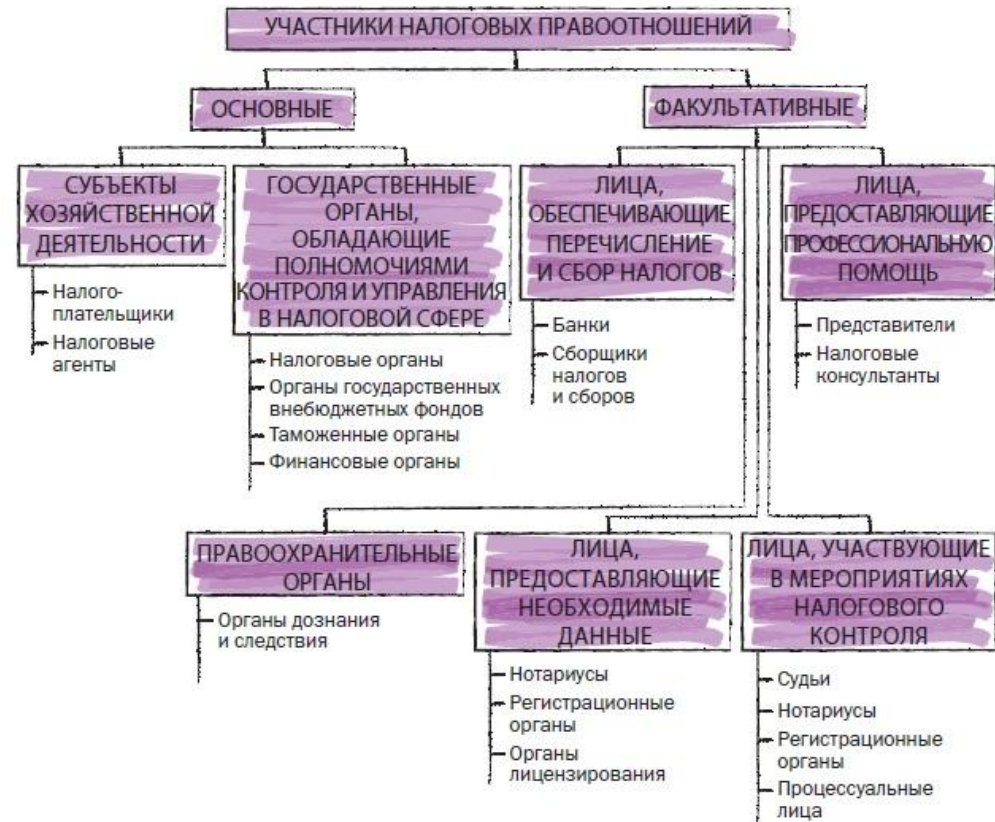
УЧАСТНИКИ НАЛОГОВЫХ ПРАВООТНОШЕНИЙ

ОСНОВНЫЕ

ФАКУЛЬТАТИВНЫЕ

СУБЪЕКТЫ ХОЗЯЙСТВЕННОЙ ДЕЯТЕЛЬНОСТИ

Налогоплательщики

Налоговые агенты

ГОСУДАРСТВЕННЫЕ ОРГАНЫ, ОБЛАДАЮЩИЕ ПОЛНОМОЧИЯМИ КОНТРОЛЯ И УПРАВЛЕНИЯ В НАЛОГОВОЙ СФЕРЕ

Налоговые органы

Органы государственных внебюджетных фондов

Таможенные органы

Финансовые органы

ЛИЦА, ОБЕСПЕЧИВАЮЩИЕ ПЕРЕЧИСЛЕНИЕ И СБОР НАЛОГОВ

Банки

Сборщики налогов и сборов

ЛИЦА, ПРЕДОСТАВЛЯЮЩИЕ ПРОФЕССИОНАЛЬНУЮ ПОМОЩЬ

Представители

Налоговые консультанты

ПРАВООХРАНИТЕЛЬНЫЕ ОРГАНЫ

Органы дознания и следствия

ЛИЦА, ПРЕДОСТАВЛЯЮЩИЕ НЕОБХОДИМЫЕ ДАННЫЕ

Нотариусы

Регистрационные органы

Органы лицензирования

ЛИЦА, УЧАСТВУЮЩИЕ В МЕРОПРИЯТИЯХ НАЛОГОВОГО КОНТРОЛЯ

Судьи

Нотариусы

Регистрационные органы

Процессуальные лица